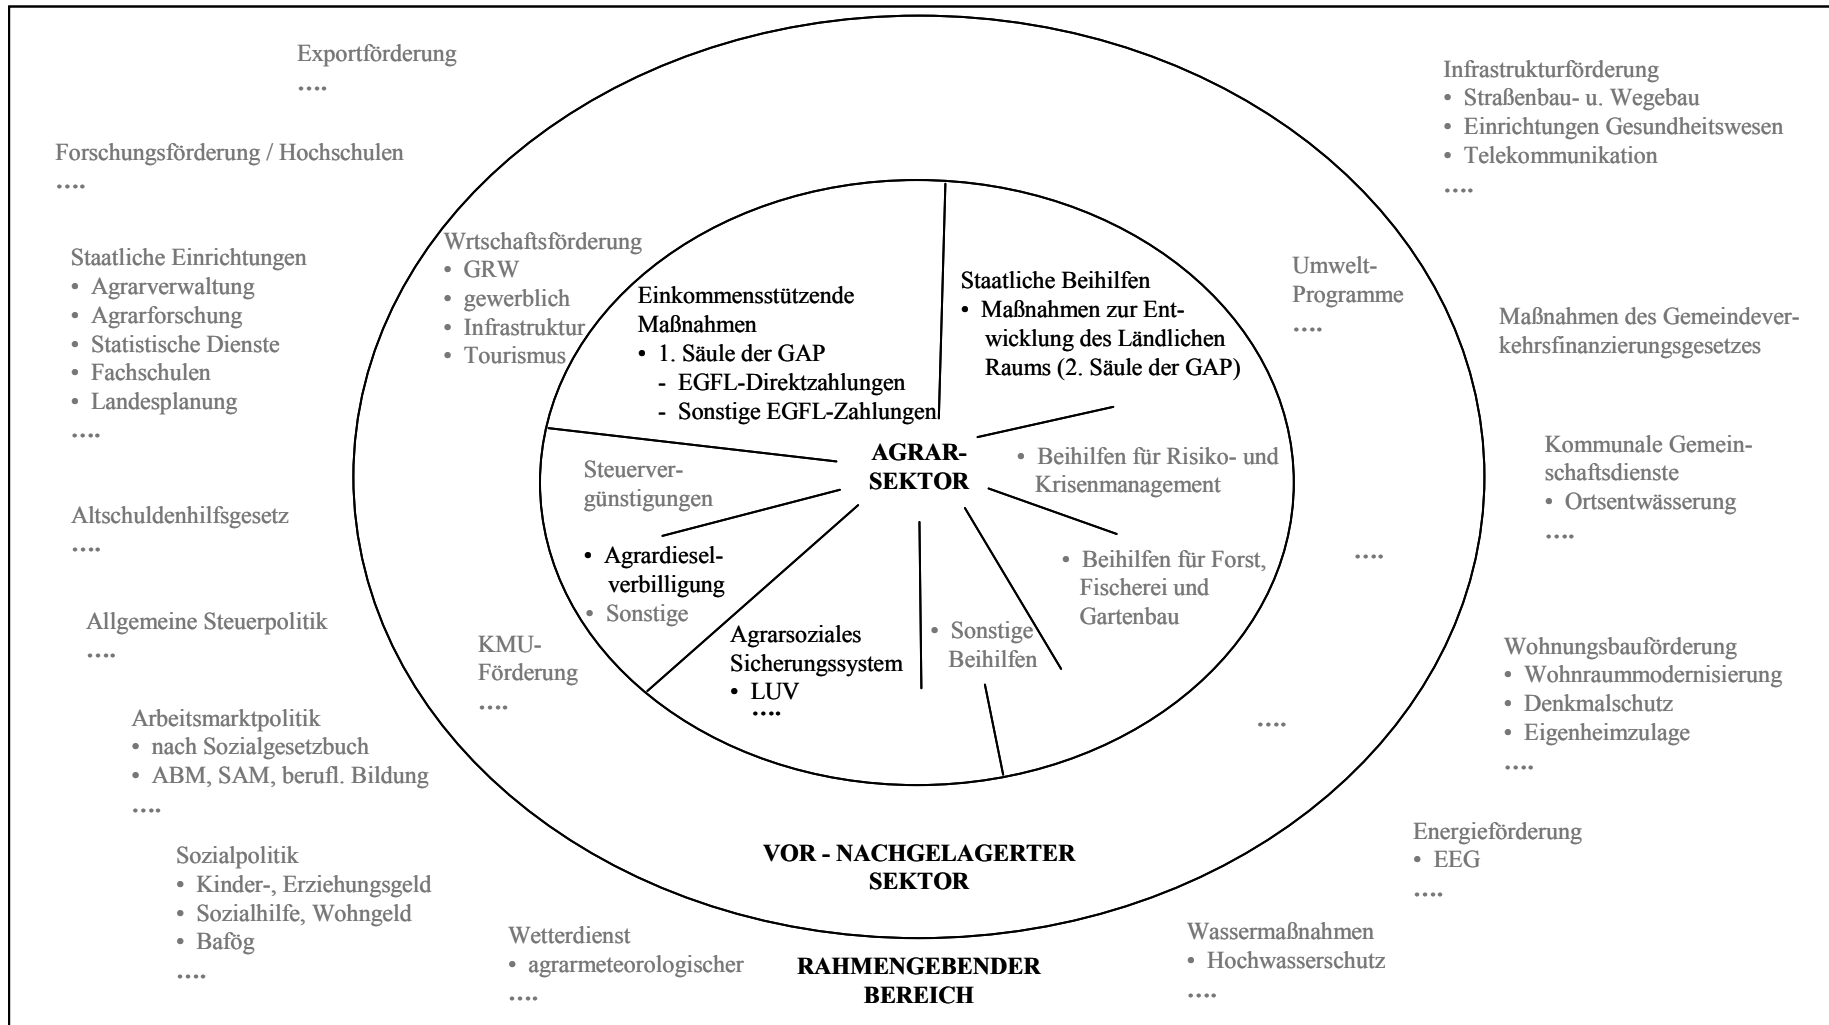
Exportförderung
....

Forschungsförderung / Hochschulen
....

Staatliche Einrichtungen
• Agrarverwaltung
• Agrarforschung
• Statistische Dienste
• Fachschulen
• Landesplanung
....

Altschuldenhilfsgesetz
....

Allgemeine Steuerpolitik
....

Arbeitsmarktpolitik
• nach Sozialgesetzbuch
• ABM, SAM, berufl. Bildung
....

Sozialpolitik
• Kinder-, Erziehungsgeld
• Sozialhilfe, Wohngeld
• Bafög
....

Wetterdienst
• agrarmeteorologischer
....

RAHMENGEBENDER BEREICH

Wassermaßnahmen
• Hochwasserschutz
....

Energieförderung
• EEG
....

Wohnungsbauförderung
• Wohnraummodernisierung
• Denkmalschutz
• Eigenheimzulage
....

Kommunale Gemeinschaftsdienste
• Ortsentwässerung
....

Maßnahmen des Gemeindeverkehrsfinanzierungsgesetzes

Infrastrukturförderung
• Straßenbau- u. Wegebau
• Einrichtungen Gesundheitswesen
• Telekommunikation
....

Wrtschaftsförderung
• GRW
• gewerblich
• Infrastruktur
• Tourismus

Umwelt-Programme
....

....

KMU-Förderung
....

....

VOR - NACHGELAGERTER SEKTOR

Einkommensstützende Maßnahmen
• 1. Säule der GAP
- EGFL-Direktzahlungen
- Sonstige EGFL-Zahlungen

Staatliche Beihilfen
• Maßnahmen zur Entwicklung des Ländlichen Raums (2. Säule der GAP)

AGRAR-SEKTOR

• Beihilfen für Risiko- und Krisenmanagement

Steuervergünstigungen

• Agrardieselverbilligung
• Sonstige

• Beihilfen für Forst, Fischerei und Gartenbau

Agrarsoziales Sicherungssystem
• LUV
....

• Sonstige Beihilfen